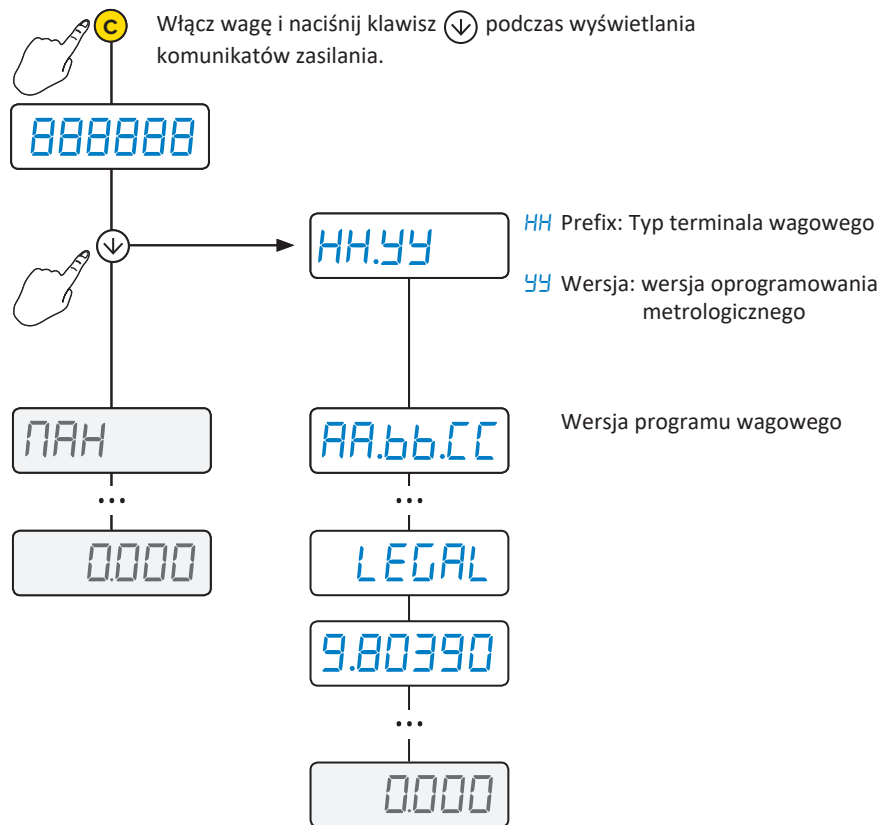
C

Włącz wagę i naciśnij klawisz podczas wyświetlania komunikatów zasilania.

888888

HH.YY

HH Prefix: Typ terminala wagowego

YY Wersja: wersja oprogramowania metrologicznego

ПAH

AA.bb.CC

Wersja programu wagowego

...

...

0.000

LEGAL

9.80390

...

0.000